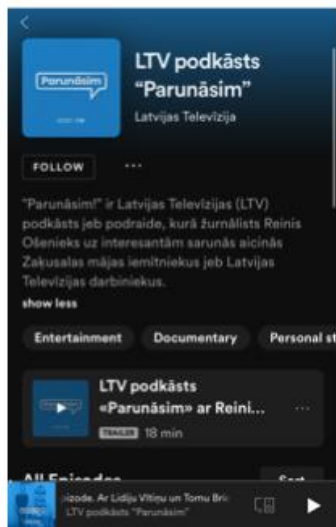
Parunāsim

LTV podkāsts "Parunāsim"

Latvijas Televīzija

FOLLOW

···

"Parunāsim!" ir Latvijas Televīzijas (LTV) podkāsts jeb podraide, kurā žurnālists Reinis Ošenieks uz interesantām sarunās aicinās Zaķusalas mājas iemītniekus jeb Latvijas Televīzijas darbiniekus.

show less

Entertainment

Documentary

Personal st

LTV podkāsts «Parunāsim» ar Reini...

TRAILER 18 min

···

All Episodes

Sort

..izode. Ar Lidiju Vītiņu un Tomu Bri..

LTV podkāsts "Parunāsim"